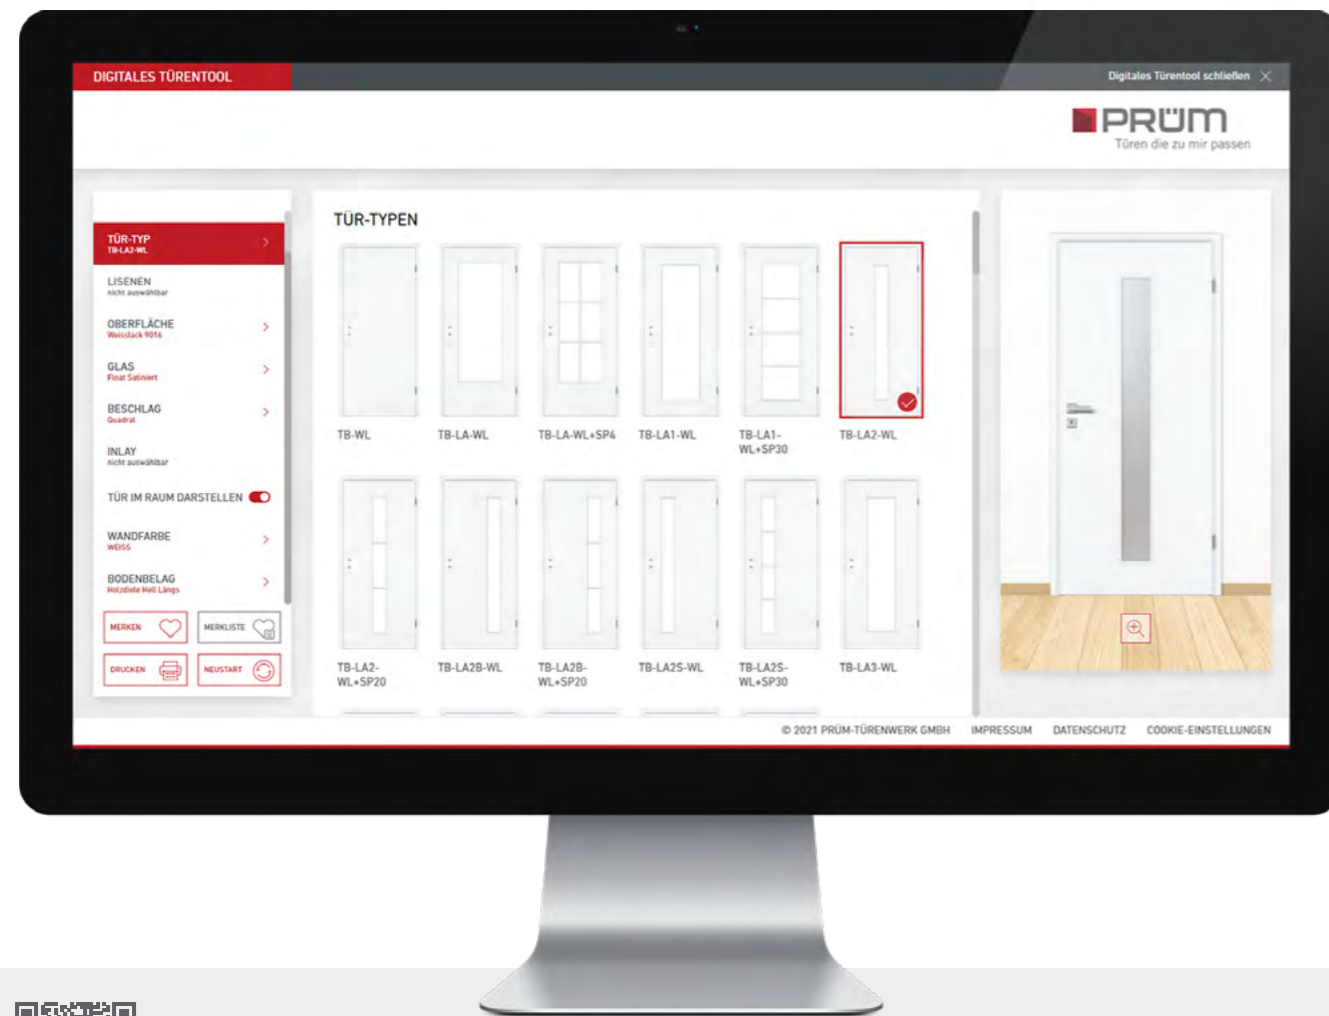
DIGITALES TÜRENTOOL

Digitales Türentool schließen

PRÜM
Türen die zu mir passen

TÜR-TYP
TB-LA2-WL

LISENEN
nicht auswählbar

OBERFLÄCHE
Weisslack 9016

GLAS
Float Satiniert

BESCHLAG
Quadrat

INLAY
nicht auswählbar

TÜR IM RAUM DARSTELLEN

WANDFARBE
WEISS

BODENBELAG
Holzdiele Hell Längs

MERKEN

MERKLISTE

DRUCKEN

NEUSTART

TÜR-TYPEN

TB-WL
TB-LA-WL
TB-LA-WL+SP4
TB-LA1-WL
TB-LA1-WL+SP30
TB-LA2-WL
TB-LA2-WL+SP20
TB-LA2B-WL
TB-LA2B-WL+SP20
TB-LA2S-WL
TB-LA2S-WL+SP30
TB-LA3-WL

© 2021 PRÜM-TÜRENWERK GMBH
IMPRESSUM
DATENSCHUTZ
COOKIE-EINSTELLUNGEN